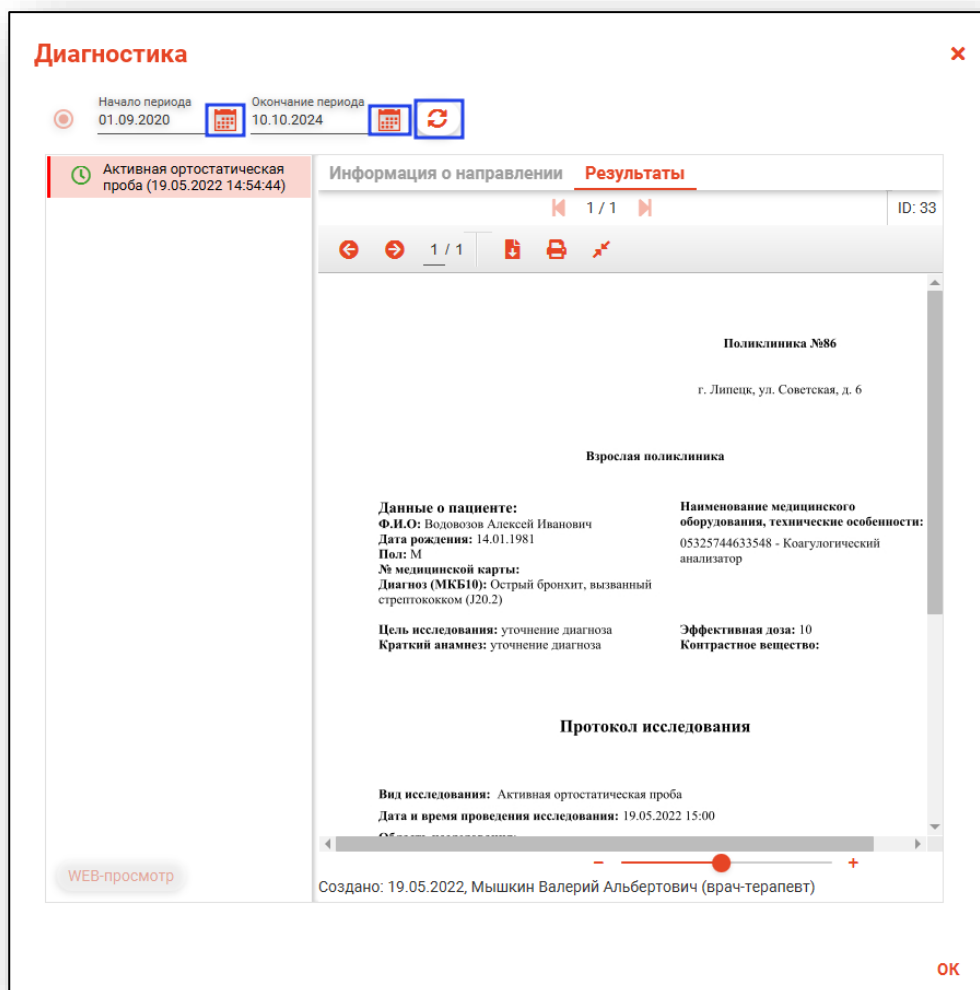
Диагностика

×

Начало периода
01.09.2020

Окончание периода
10.10.2024

Активная ортостатическая проба (19.05.2022 14:54:44)

Информация о направлении
Результаты

1 / 1

ID: 33

1 / 1

Поликлиника №86

г. Липецк, ул. Советская, д. 6

Взрослая поликлиника

Данные о пациенте:
Ф.И.О: Водовозов Алексей Иванович
Дата рождения: 14.01.1981
Пол: М
№ медицинской карты:
Диагноз (МКБ10): Острый бронхит, вызванный стрептококком (J20.2)

Наименование медицинского оборудования, технические особенности:
05325744633548 - Коагулогический анализатор

Цель исследования: уточнение диагноза
Краткий анамнез: уточнение диагноза

Эффективная доза: 10
Контрастное вещество:

Протокол исследования

Вид исследования: Активная ортостатическая проба
Дата и время проведения исследования: 19.05.2022 15:00
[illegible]

WEB-просмотр

−
+

Создано: 19.05.2022, Мышкин Валерий Альбертович (врач-терапевт)

ОК